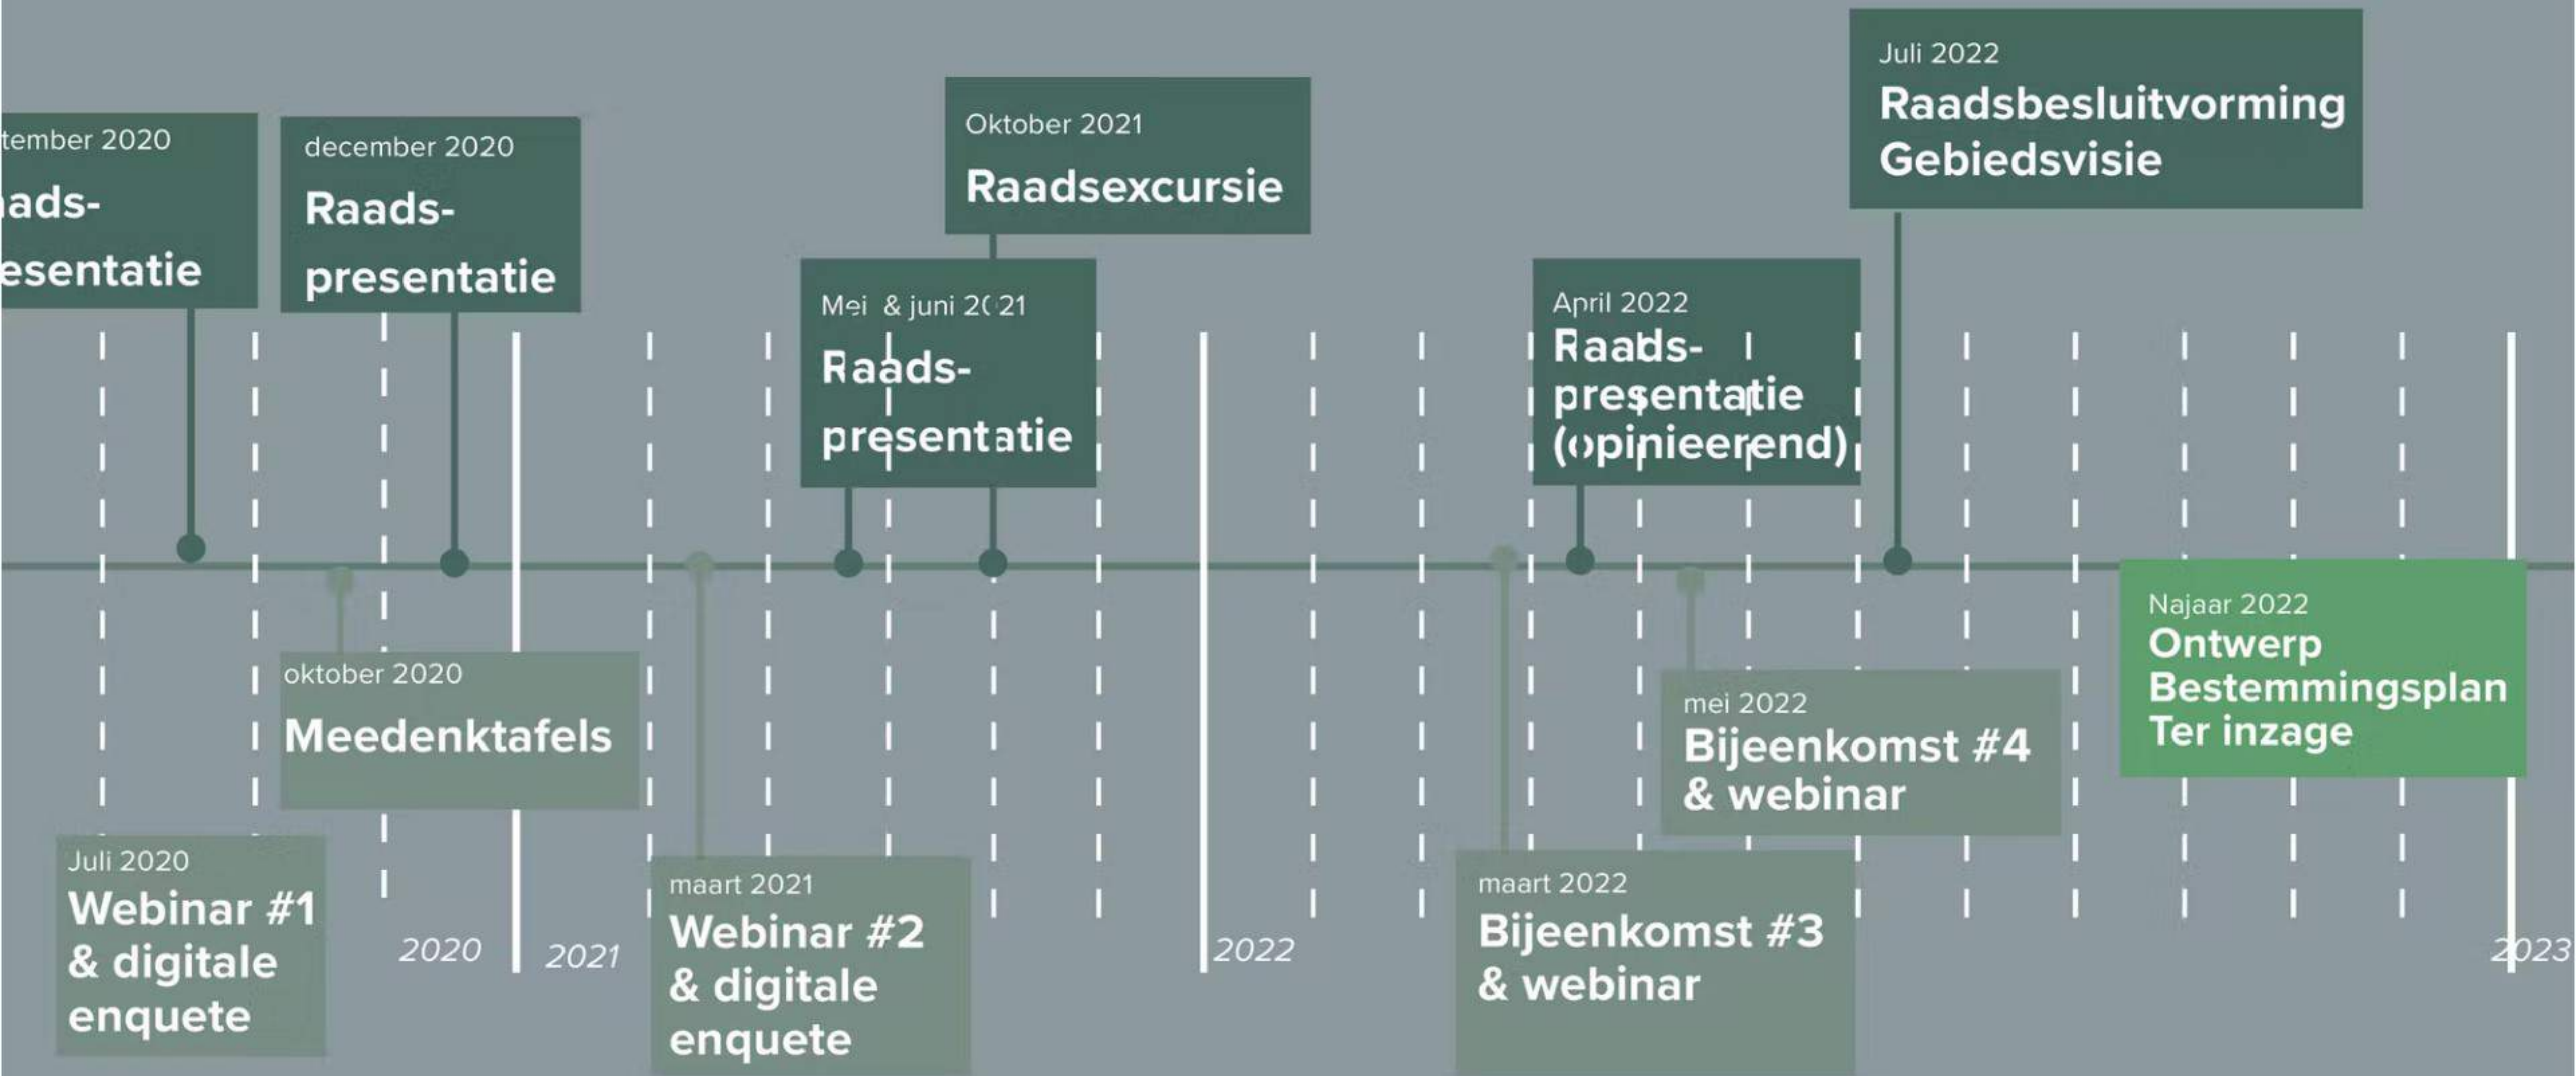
tember 2020
ads-
esentatie

december 2020
Raads-
presentatie

Oktober 2021
Raadsexcursie

Mei & juni 2021
Raads-
presentatie

April 2022
Raads-
presentatie
(opinieerend)

Juli 2022
Raadsbesluitvorming
Gebiedsvisie

oktober 2020
Meedenktafels

Juli 2020
Webinar #1
& digitale
enquete

2020

2021

maart 2021
Webinar #2
& digitale
enquete

2022

maart 2022
Bijeenkomst #3
& webinar

mei 2022
Bijeenkomst #4
& webinar

Najaar 2022
Ontwerp
Bestemmingsplan
Ter inzage

2023